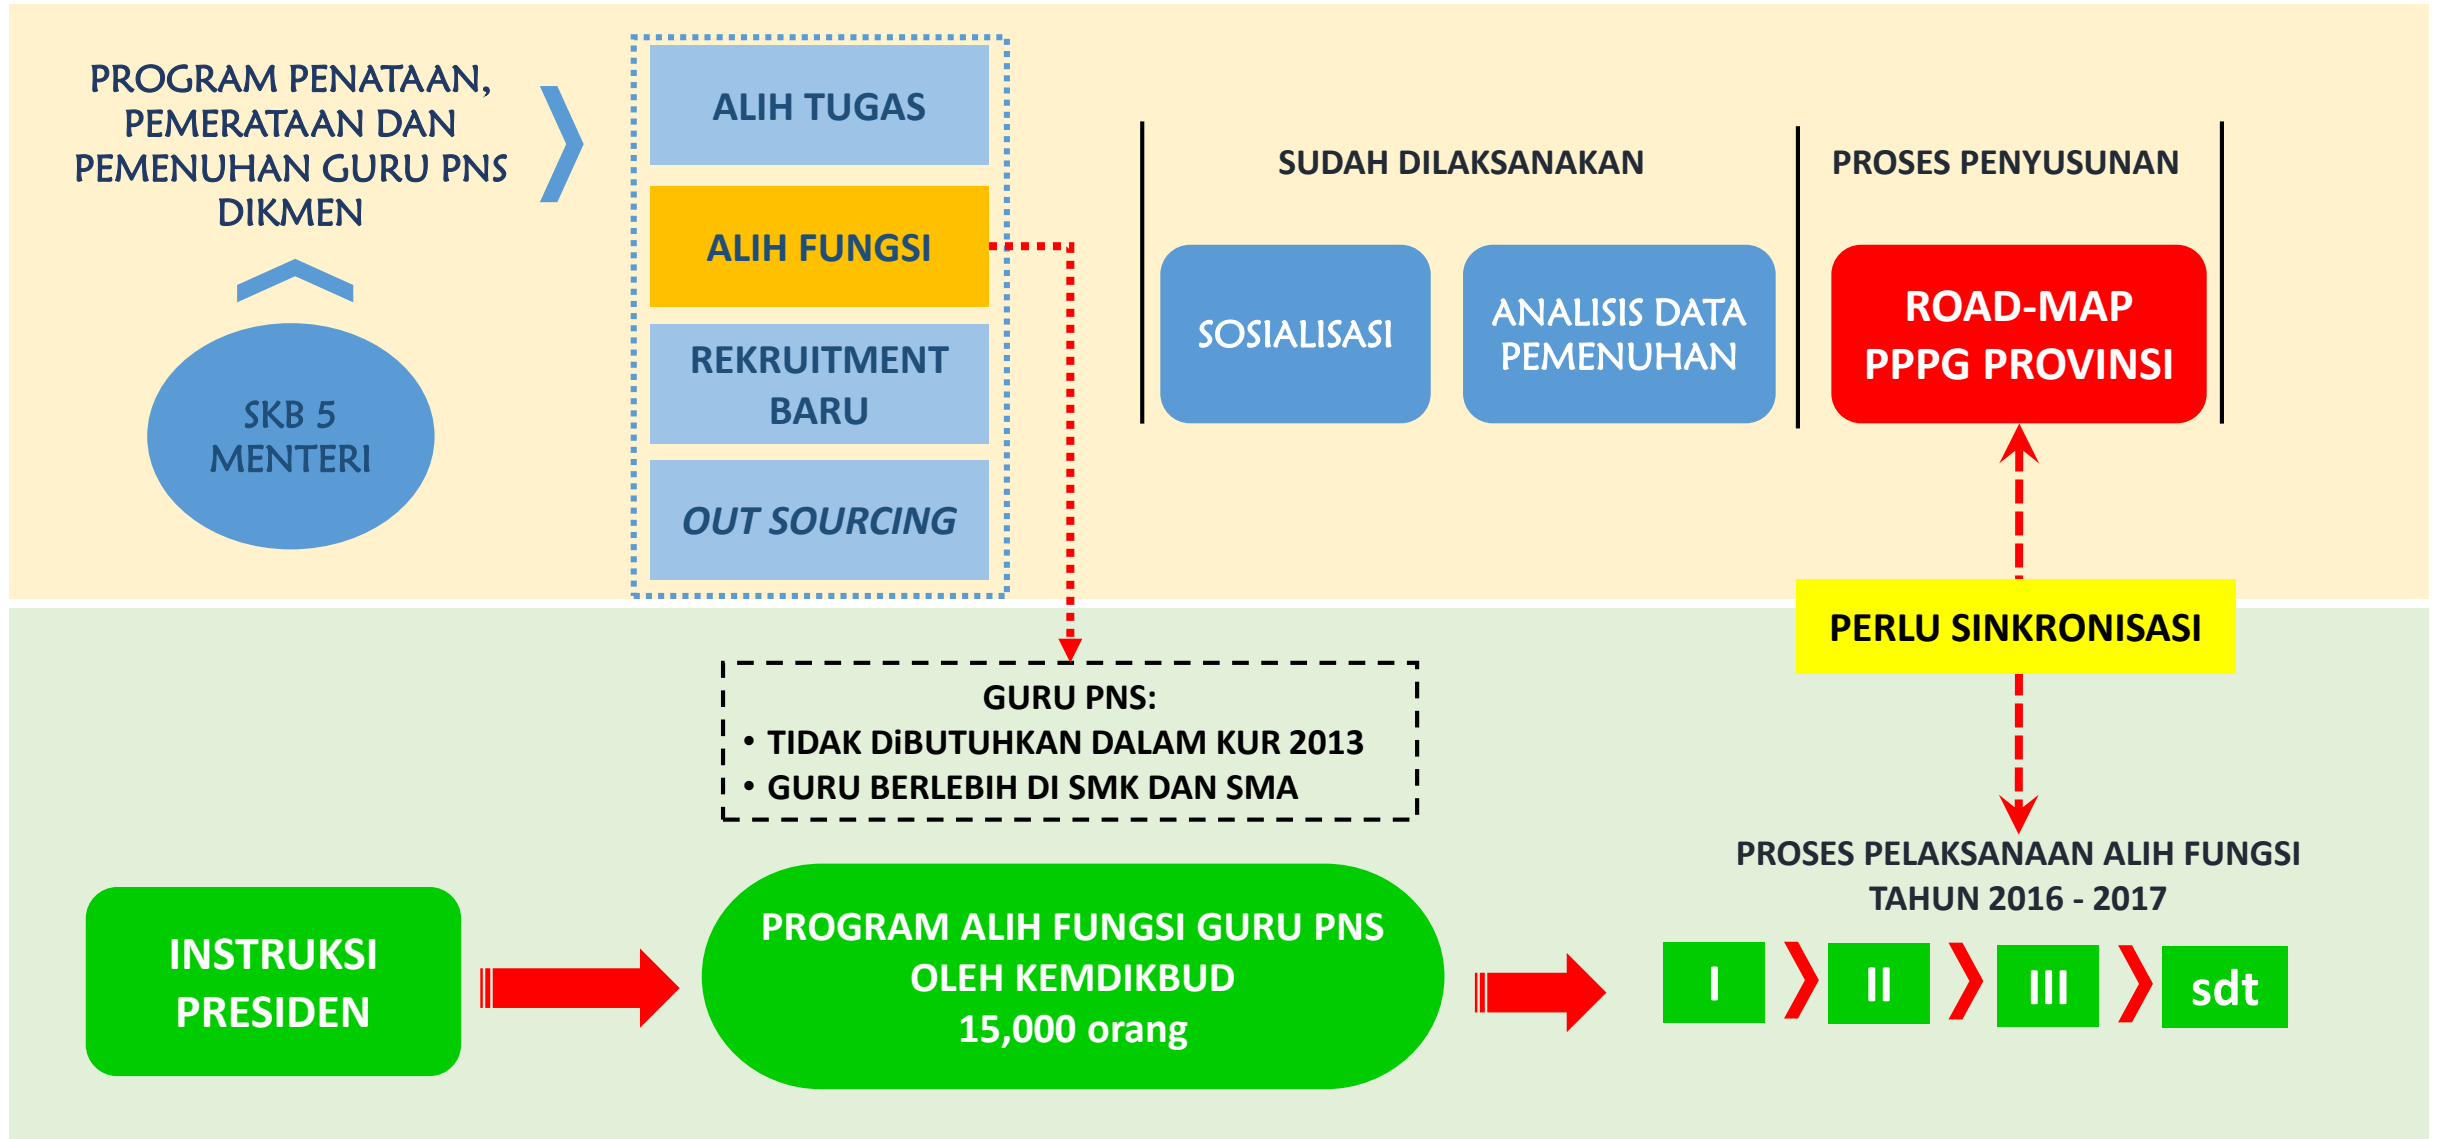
PROGRAM PENATAAN, PEMERATAAN DAN PEMENUHAN GURU PNS DIKMEN

SKB 5 MENTERI

ALIH TUGAS

ALIH FUNGSI

REKRUITMENT BARU

OUT SOURCING

SUDAH DILAKSANAKAN

SOSIALISASI

ANALISIS DATA PEMENUHAN

PROSES PENYUSUNAN

ROAD-MAP PPPG PROVINSI

PERLU SINKRONISASI

GURU PNS:
• TIDAK DiBUTUHKAN DALAM KUR 2013
• GURU BERLEBIH DI SMK DAN SMA

INSTRUKSI PRESIDEN

PROGRAM ALIH FUNGSI GURU PNS OLEH KEMDIKBUD
15,000 orang

PROSES PELAKSANAAN ALIH FUNGSI TAHUN 2016 - 2017

I

II

III

sdt